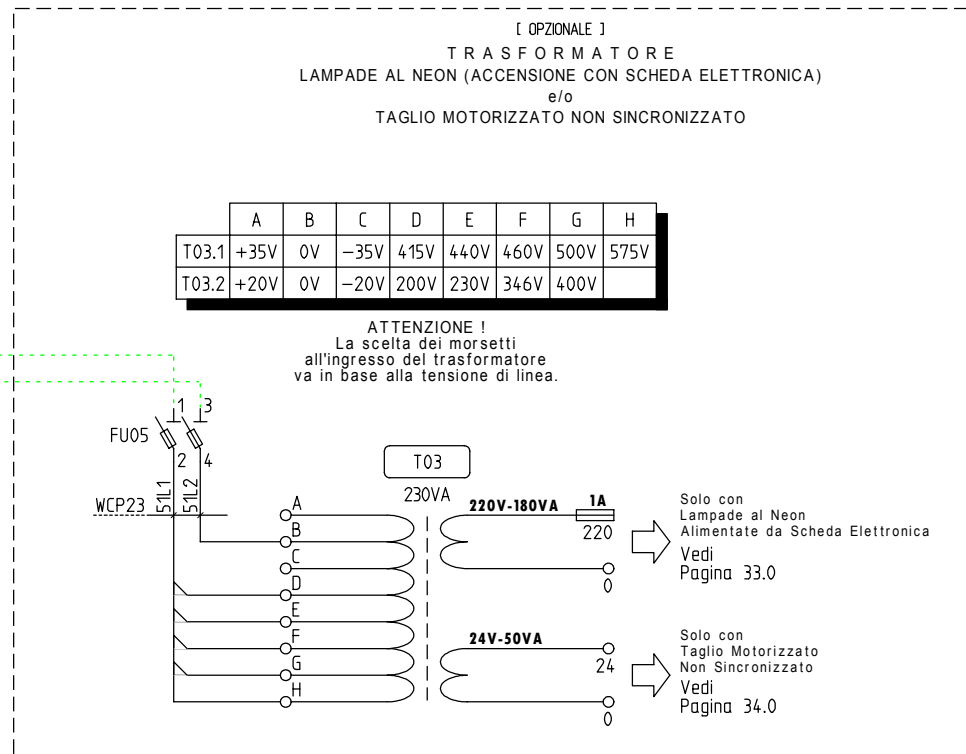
[ OPZIONALE ]
TRASFORMATORE
LAMPADE AL NEON (ACCENSIONE CON SCHEDA ELETTRONICA)
e/o
TAGLIO MOTORIZZATO NON SINCRONIZZATO

| | A | B | C | D | E | F | G | H |
|---|---|---|---|---|---|---|---|---|
| T03.1 | +35V | 0V | −35V | 415V | 440V | 460V | 500V | 575V |
| T03.2 | +20V | 0V | −20V | 200V | 230V | 346V | 400V | |

ATTENZIONE !
La scelta dei morsetti all'ingresso del trasformatore va in base alla tensione di linea.

1
3
FU05
2
4
T03
230VA
WCP23
51L1
51L2
A
B
C
D
E
F
G
H
220V-180VA
1A
220
0
24V-50VA
24
0

Solo con
Lampade al Neon
Alimentate da Scheda Elettronica
Vedi
Pagina 33.0

Solo con
Taglio Motorizzato
Non Sincronizzato
Vedi
Pagina 34.0